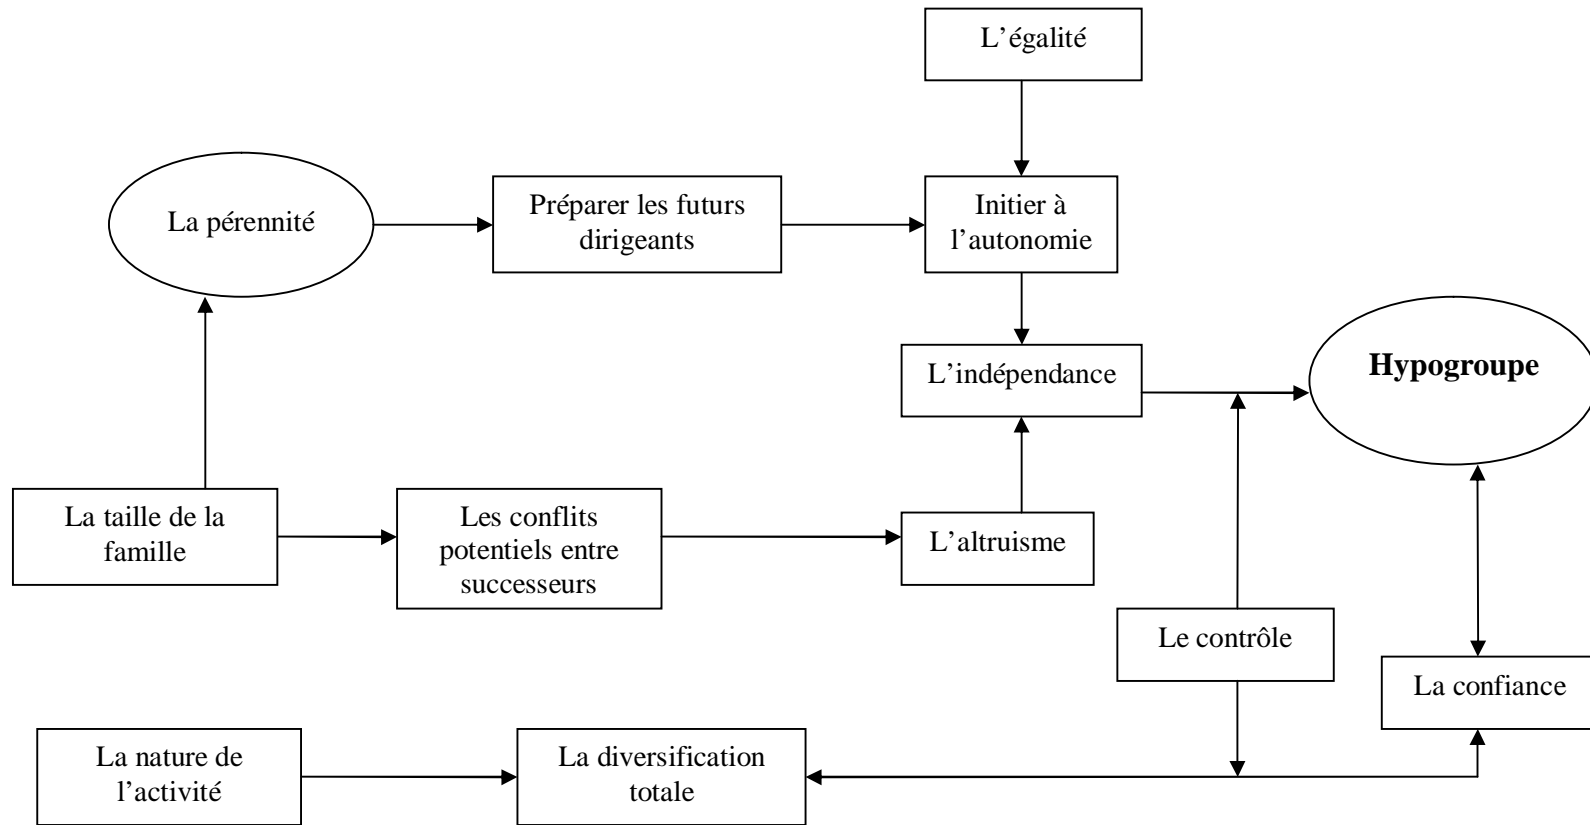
L’égalité

La pérennité

Préparer les futurs dirigeants

Initier à l’autonomie

L’indépendance

**Hypogroupe**

La taille de la famille

Les conflits potentiels entre successeurs

L’altruisme

Le contrôle

La confiance

La nature de l’activité

La diversification totale